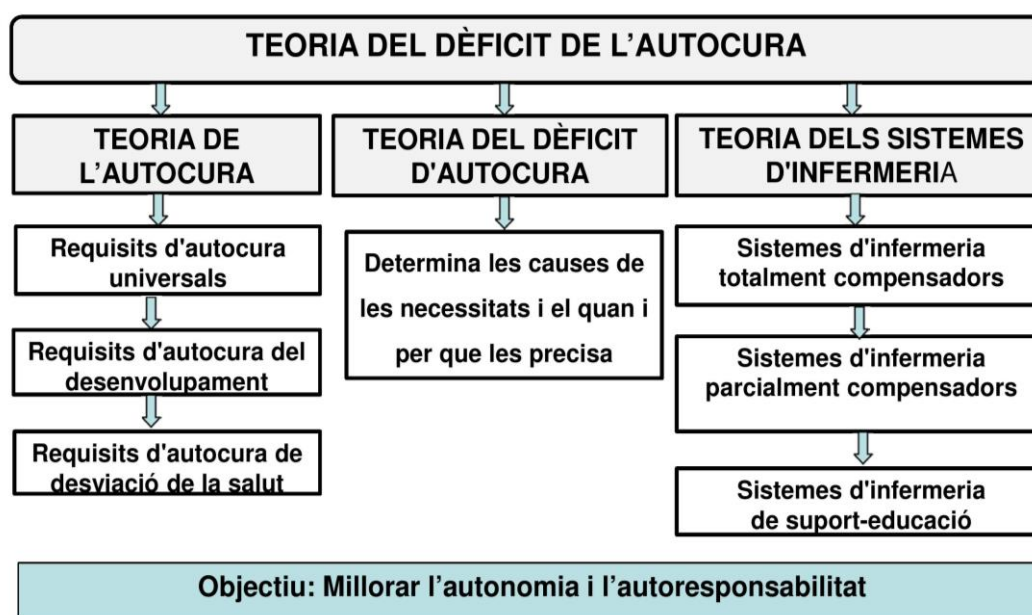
TEORIA DEL DÈFICIT DE L'AUTOCURA

TEORIA DE L'AUTOCURA

Requisits d'autocura universals

Requisits d'autocura del desenvolupament

Requisits d'autocura de desviació de la salut

TEORIA DEL DÈFICIT D'AUTOCURA

Determina les causes de les necessitats i el quan i per que les precisa

TEORIA DELS SISTEMES D'INFERMERIA

Sistemes d'infermeria totalment compensadors

Sistemes d'infermeria parcialment compensadors

Sistemes d'infermeria de suport-educació

Objectiu: Millorar l'autonomia i l'autoresponsabilitat